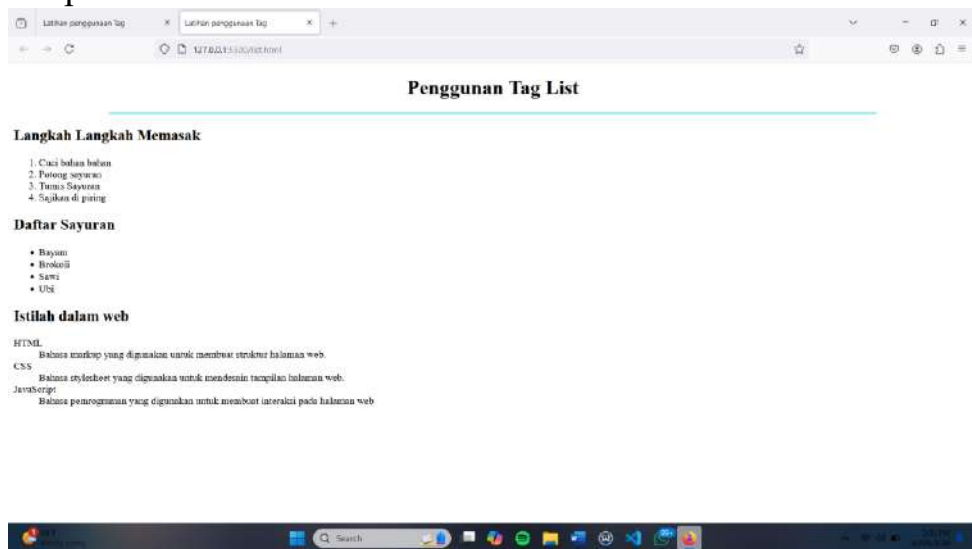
Latihan penggunaan Tag
Latihan penggunaan Tag
127.0.0.1:5500/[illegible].html

Penggunan Tag List

Langkah Langkah Memasak

1. Cuci bahan bahan
2. Potong sayuran
3. Tumis Sayuran
4. Sajikan di piring

Daftar Sayuran

- Bayam
- Brokoli
- Sawi
- Ubi

Istilah dalam web

HTML
Bahasa markup yang digunakan untuk membuat struktur halaman web.
CSS
Bahasa stylesheet yang digunakan untuk mendesain tampilan halaman web.
JavaScript
Bahasa pemrograman yang digunakan untuk membuat interaksi pada halaman web

Search